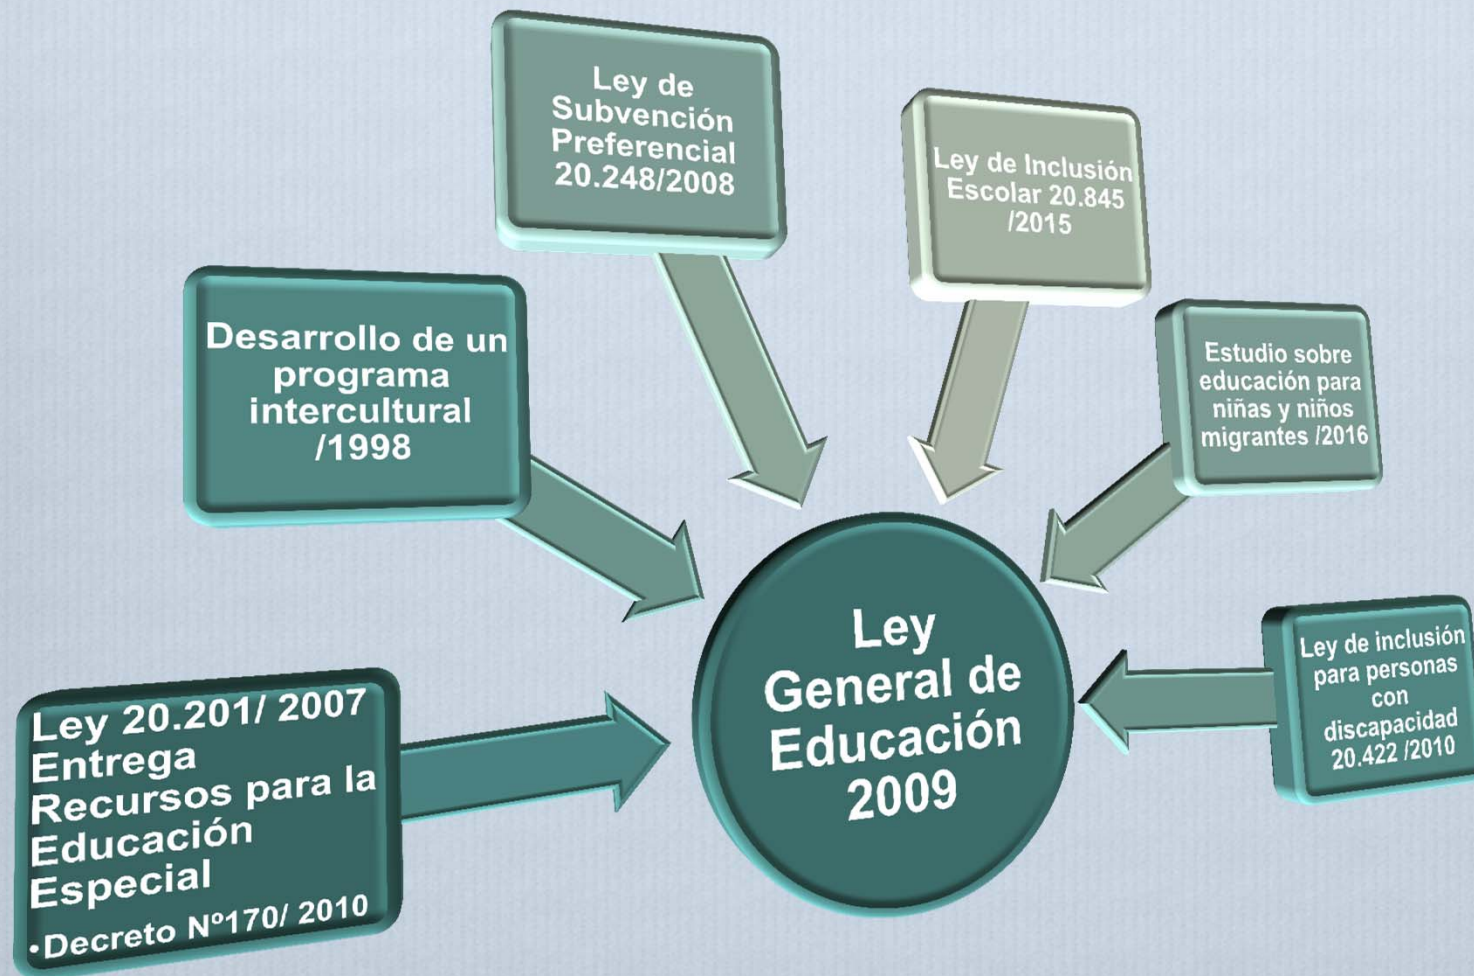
Ley de Subvención Preferencial 20.248/2008

Ley de Inclusión Escolar 20.845 /2015

Desarrollo de un programa intercultural /1998

Estudio sobre educación para niñas y niños migrantes /2016

Ley General de Educación 2009

Ley de inclusión para personas con discapacidad 20.422 /2010

Ley 20.201/ 2007 Entrega Recursos para la Educación Especial
•Decreto Nº170/ 2010